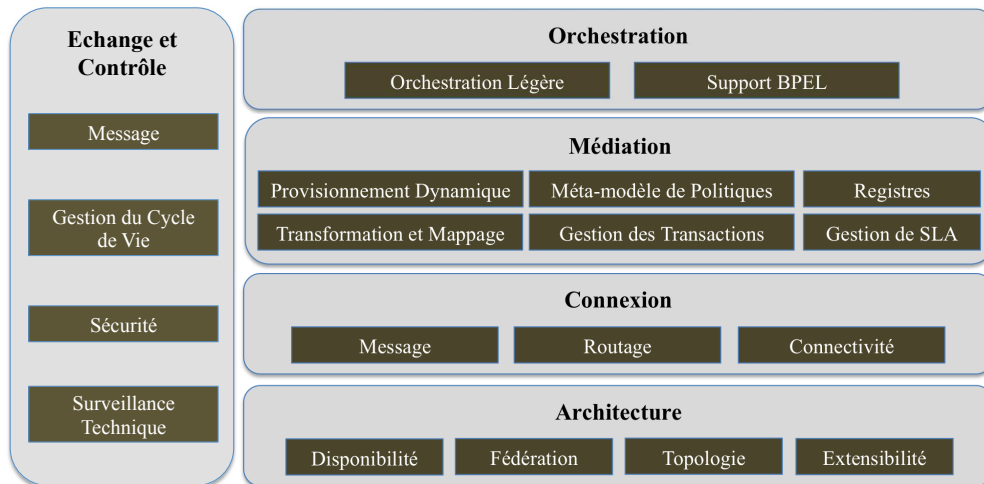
Echange et Contrôle

Message

Gestion du Cycle de Vie

Sécurité

Surveillance Technique

Orchestration

Orchestration Légère

Support BPEL

Médiation

Provisionnement Dynamique

Méta-modèle de Politiques

Registres

Transformation et Mappage

Gestion des Transactions

Gestion de SLA

Connexion

Message

Routage

Connectivité

Architecture

Disponibilité

Fédération

Topologie

Extensibilité